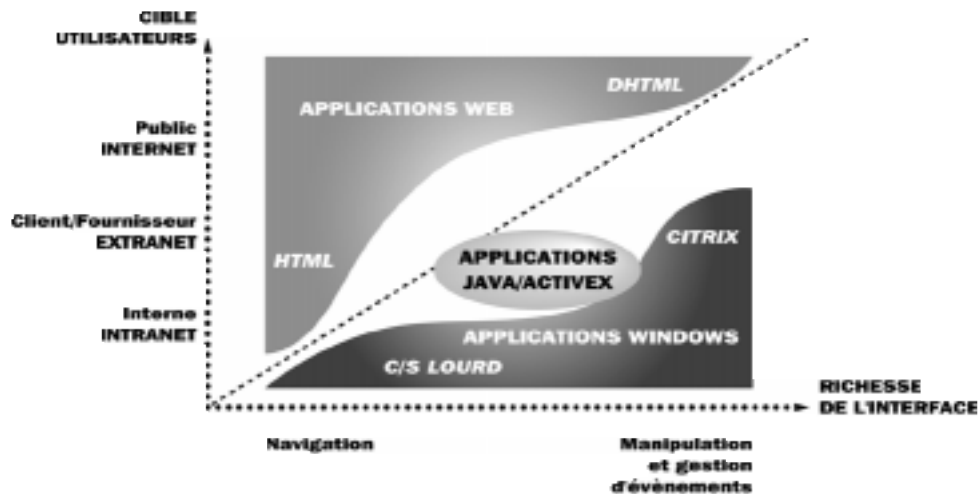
CIBLE UTILISATEURS

Public INTERNET

Client/Fournisseur EXTRANET

Interne INTRANET

APPLICATIONS WEB

DHTML

HTML

APPLICATIONS JAVA/ACTIVEX

CITRIX

APPLICATIONS WINDOWS

C/S LOURD

RICHESSE DE L'INTERFACE

Navigation

Manipulation et gestion d'évènements